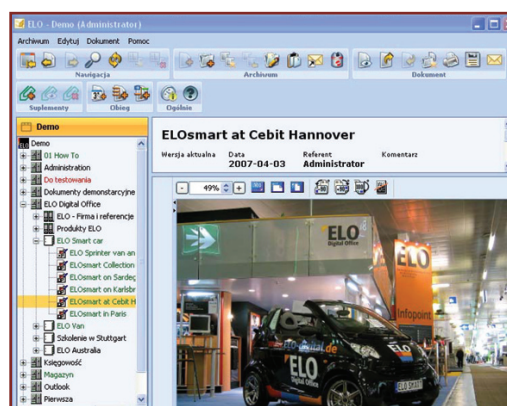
ELO - Demo (Administrator)

Archiwum Edytuj Dokument Pomoc

Nawigacja

Archiwum

Dokument

Suplementy

Obieg

Ogólnie

Demo

Demo
01 How To
Administration
Do testowania
Dokumenty demonstracyjne
ELO Digital Office
ELO - Firma i referencje
Produkty ELO
ELO Smart car
ELO Sprinter van an
ELOsmart Collection
ELOsmart on Sardeg
ELOsmart on Karlsbr
ELOsmart at Cebit H
ELOsmart in Paris
ELO Van
Szkolenie w Stuttgart
ELO Australia
Księgowość
Magazyn
Outlook
Pierwsza

ELOsmart at Cebit Hannover

Wersja aktualna
Data
2007-04-03
Referent
Administrator
Komentarz

49%

ELO
Digital Office

ELO

Infopoint

ELO
Digital Office

elo-digital.de

ELO SK007